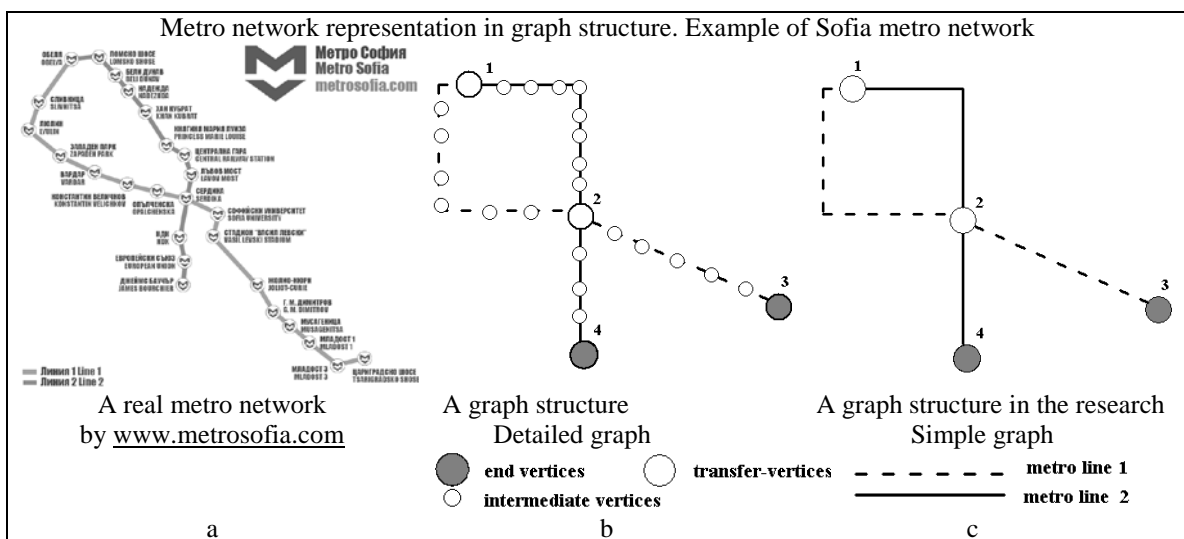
Metro network representation in graph structure. Example of Sofia metro network

Метро София
Metro Sofia
metrosofia.com

ОБЕЛЯ OBELYA
ЛОМСКО ШОСЕ LOMSKO SHOSE
БЕЛИ ДУНАВ BELI DUNAV
НАДЕЖДА NADEZHDA
ХАН КУБРАТ KHAN KUBRAT
СЛИВНИЦА SLIVNITSA
ЛЮЛИН LYULIN
КНЯГИНЯ МАРИЯ ЛУИЗА PRINCESS MARIE LOUISE
ЗАПАДЕН ПАРК ZAPADEN PARK
ЦЕНТРАЛНА ГАРА CENTRAL RAILWAY STATION
ЛЪВОВ МОСТ LAVOV MOST
ВАРДАР VARDAR
КОНСТАНТИН ВЕЛИЧКОВ KONSTANTIN VELICHKOV
СЕРДИКА SERDIKA
ОПЪЛЧЕНСКА OPALCHENSKA
СОФИЙСКИ УНИВЕРСИТЕТ SOFIA UNIVERSITY
СТАДИОН "ВАСИЛ ЛЕВСКИ" VASIL LEVSKI STADIUM
НДК NDK
ЕВРОПЕЙСКИ СЪЮЗ EUROPEAN UNION
ДЖЕЙМС БАУЧЪР JAMES BOURCHIER
ЖОЛИО-КЮРИ JOLIOT-CURIE
Г. М. ДИМИТРОВ G. M. DIMITROV
МУСАГЕНИЦА MUSAGENITSA
МЛАДОСТ 1 MLADOST 1
МЛАДОСТ 3 MLADOST 3
ЦАРИГРАДСКО ШОСЕ TSARIGRADSKO SHOSE
Линия 1 Line 1
Линия 2 Line 2

1
2
3
4

1
2
3
4

A real metro network by www.metrosofia.com

A graph structure Detailed graph

A graph structure in the research Simple graph

end vertices
transfer-vertices
intermediate vertices
metro line 1
metro line 2

a
b
c